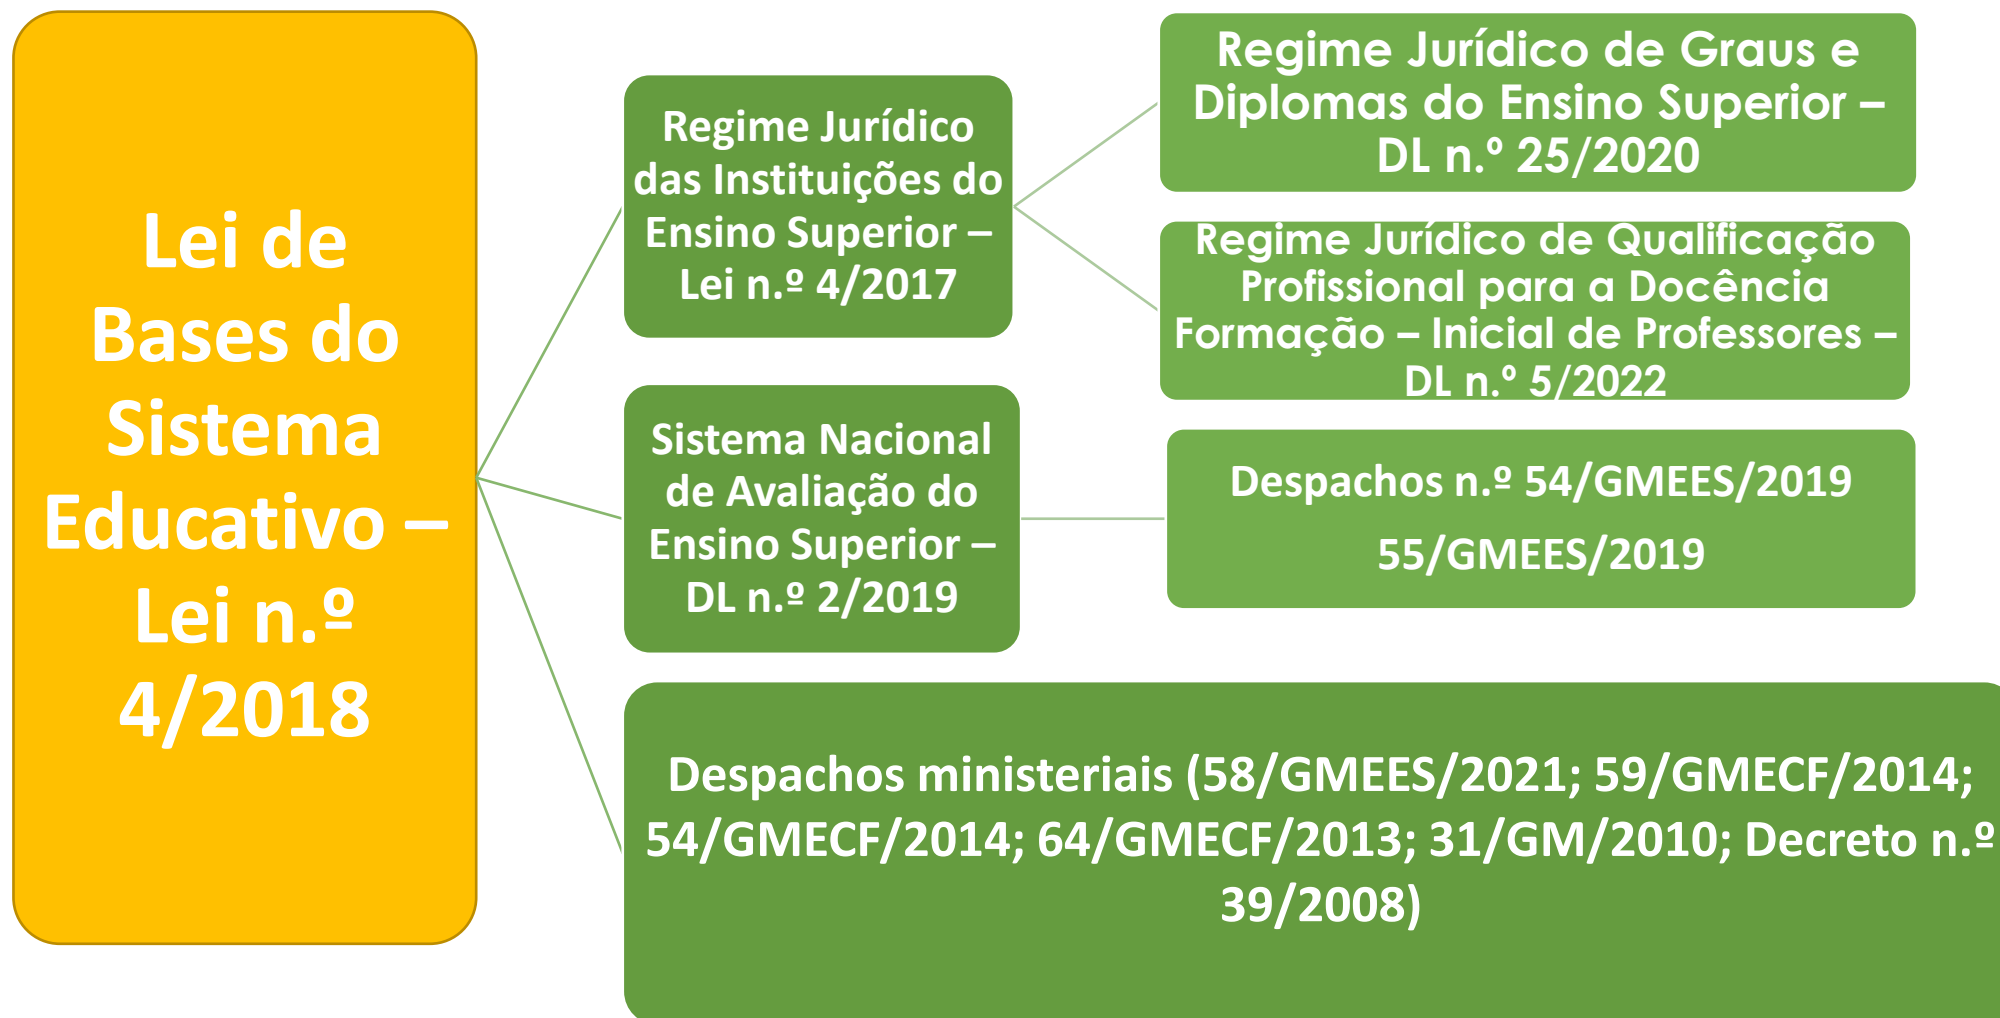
Lei de Bases do Sistema Educativo – Lei n.º 4/2018

Regime Jurídico das Instituições do Ensino Superior – Lei n.º 4/2017

Regime Jurídico de Graus e Diplomas do Ensino Superior – DL n.º 25/2020

Regime Jurídico de Qualificação Profissional para a Docência Formação – Inicial de Professores – DL n.º 5/2022

Sistema Nacional de Avaliação do Ensino Superior – DL n.º 2/2019

Despachos n.º 54/GMEES/2019

55/GMEES/2019

Despachos ministeriais (58/GMEES/2021; 59/GMECF/2014; 54/GMECF/2014; 64/GMECF/2013; 31/GM/2010; Decreto n.º 39/2008)